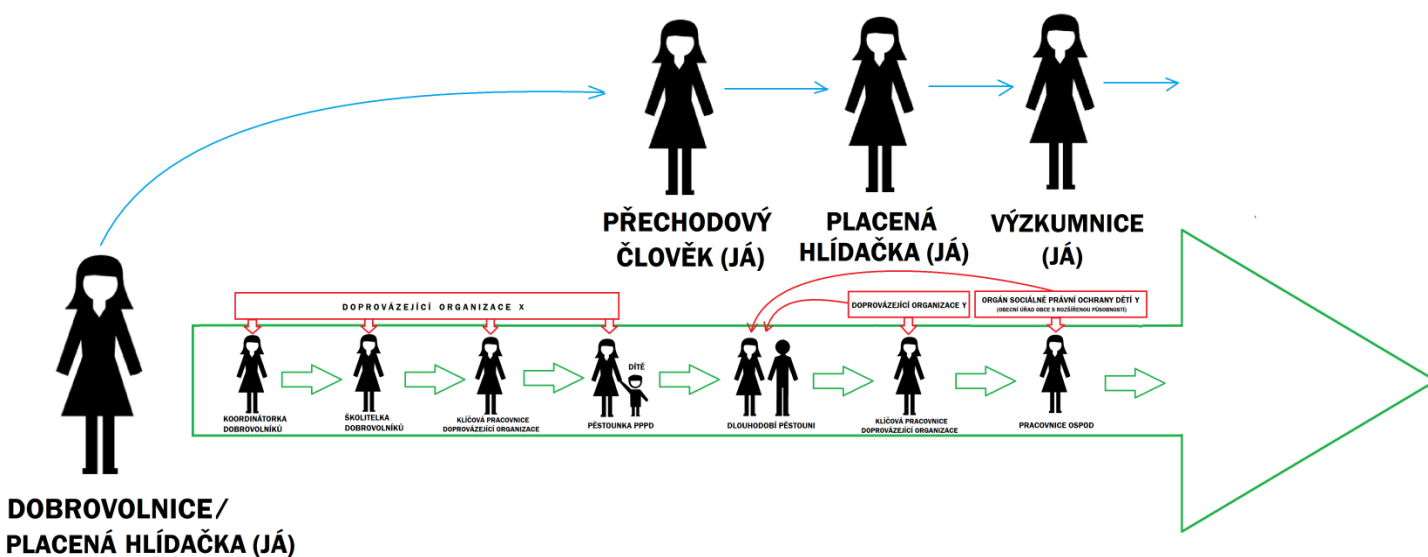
PŘECHODOVÝ ČLOVĚK (JÁ)

PLACENÁ HLÍDAČKA (JÁ)

VÝZKUMNICE (JÁ)

DOPROVÁZEJÍCÍ ORGANIZACE X

DOPROVÁZEJÍCÍ ORGANIZACE Y

ORGÁN SOCIÁLNĚ PRÁVNÍ OCHRANY DĚTÍ Y
(OBECNÍ ÚŘAD OBCE S ROZŠÍŘENOU PŮSOBNOSTÍ)

KOORDINÁTORKA DOBROVOLNÍKŮ

ŠKOLITELKA DOBROVOLNÍKŮ

KLÍČOVÁ PRACOVNICE DOPROVÁZEJÍCÍ ORGANIZACE

DÍTĚ

PĚSTOUNKA PPPD

DLOUHODOBÍ PĚSTOUNI

KLÍČOVÁ PRACOVNICE DOPROVÁZEJÍCÍ ORGANIZACE

PRACOVNICE OSPOD

DOBROVOLNICE/ PLACENÁ HLÍDAČKA (JÁ)